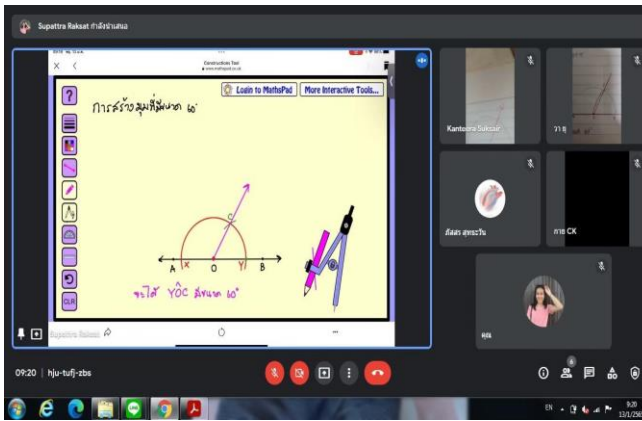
Supattra Raksat กำลังนำเสนอ

Construction Tool
www.mathspad.co.uk

Login to MathsPad
More Interactive Tools...

การสร้างมุมที่มีขนาด 60°

CLR

A x O Y B
C

จะได้ $Y\hat{O}C$ มีขนาด 60°

Supattra Raksat

Kanteera Suksai
วา ธุ
ลัลลา สุทธะวัน
กาล CK
คุณ

09:20 | hju-tufj-zbs

EN
9:20
13/1/256